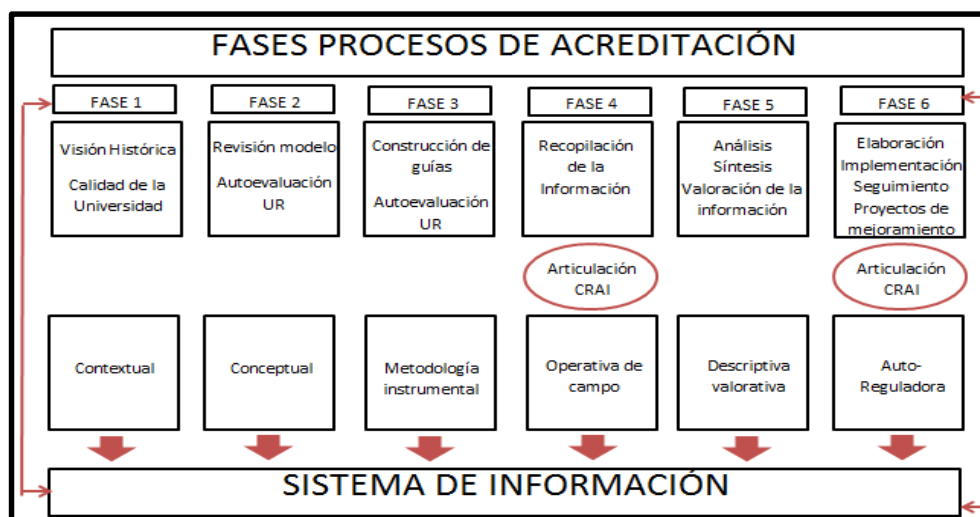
FASES PROCESOS DE ACREDITACIÓN

FASE 1

Visión Histórica

Calidad de la Universidad

Contextual

FASE 2

Revisión modelo

Autoevaluación UR

Conceptual

FASE 3

Construcción de guías

Autoevaluación UR

Metodología instrumental

FASE 4

Recopilación de la Información

Articulación CRAI

Operativa de campo

FASE 5

Análisis Síntesis Valoración de la información

Descriptiva valorativa

FASE 6

Elaboración Implementación Seguimiento Proyectos de mejoramiento

Articulación CRAI

Auto-Reguladora

SISTEMA DE INFORMACIÓN